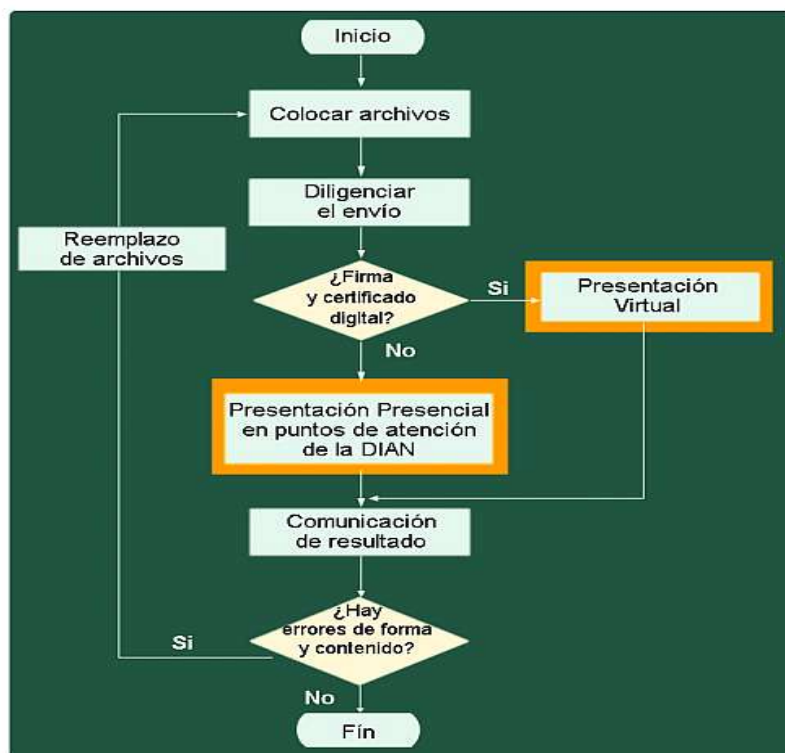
Inicio

Colocar archivos

Diligenciar el envío

Reemplazo de archivos

¿Firma y certificado digital?

Si

Presentación Virtual

No

Presentación Presencial en puntos de atención de la DIAN

Comunicación de resultado

¿Hay errores de forma y contenido?

Si

No

Fin